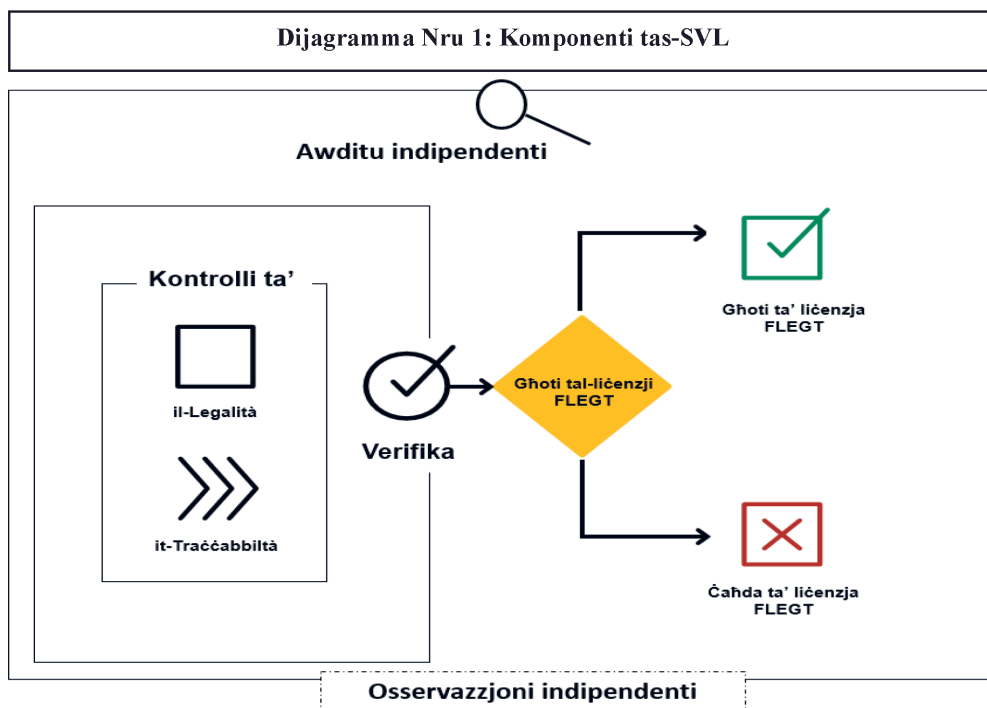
Dijagramma Nru 1: Komponenti tas-SVL

Awditu indipendenti

Kontrolli ta'

il-Legalità

it-Traċċabbiltà

Verifika

Għoti tal-liċenzji FLEGT

Għoti ta' liċenzja FLEGT

Ċaħda ta' liċenzja FLEGT

Osservazzjoni indipendenti